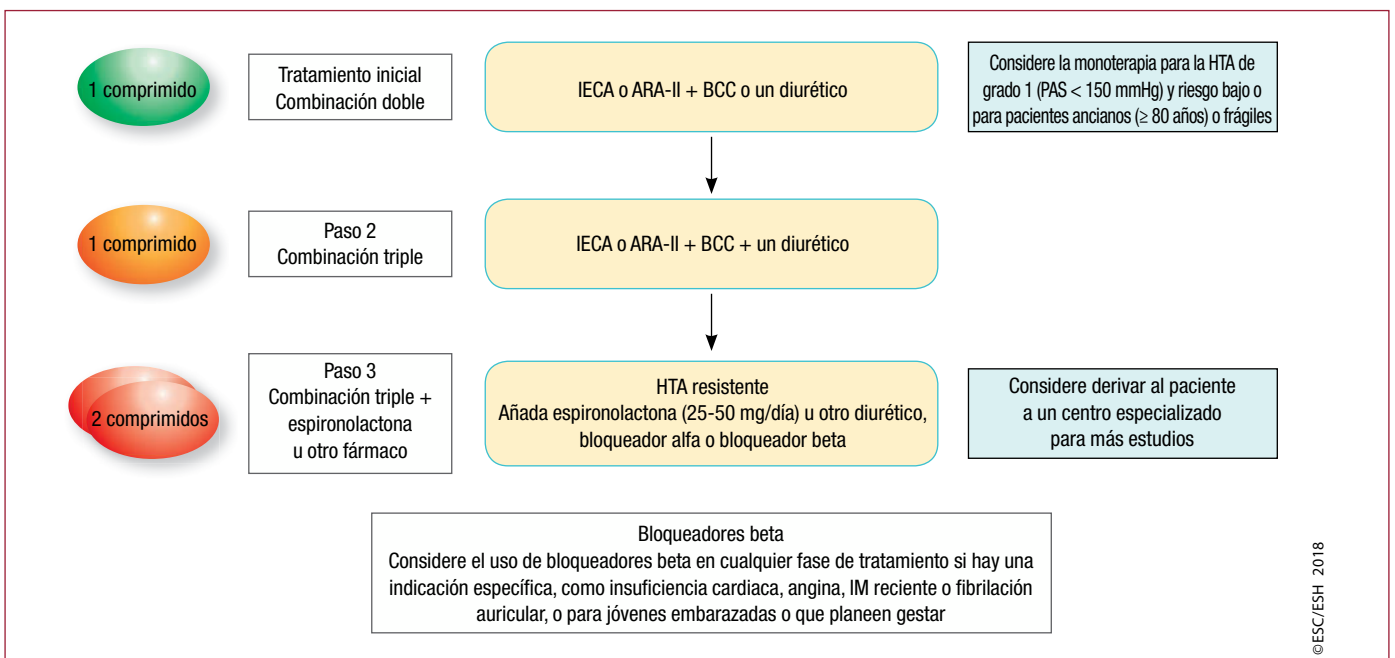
1 comprimido

Tratamiento inicial
Combinación doble

IECA o ARA-II + BCC o un diurético

Considere la monoterapia para la HTA de grado 1 (PAS < 150 mmHg) y riesgo bajo o para pacientes ancianos (≥ 80 años) o frágiles

1 comprimido

Paso 2
Combinación triple

IECA o ARA-II + BCC + un diurético

2 comprimidos

Paso 3
Combinación triple + espironolactona u otro fármaco

HTA resistente
Añada espironolactona (25-50 mg/día) u otro diurético, bloqueador alfa o bloqueador beta

Considere derivar al paciente a un centro especializado para más estudios

Bloqueadores beta
Considere el uso de bloqueadores beta en cualquier fase de tratamiento si hay una indicación específica, como insuficiencia cardiaca, angina, IM reciente o fibrilación auricular, o para jóvenes embarazadas o que planeen gestar

©ESC/ESH 2018